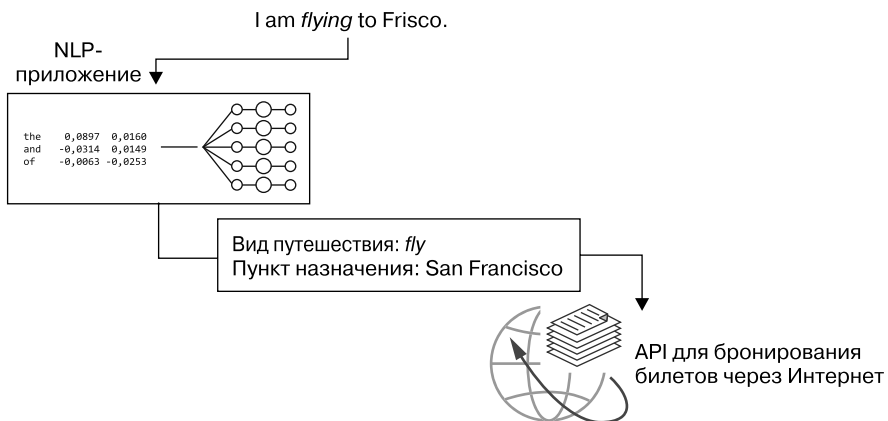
I am *flying* to Frisco.

NLP-приложение

| the | 0,0897 | 0,0160 |
|---|---|---|
| and | -0,0314 | 0,0149 |
| of | -0,0063 | -0,0253 |

Вид путешествия: *fly*
Пункт назначения: San Francisco

API для бронирования билетов через Интернет